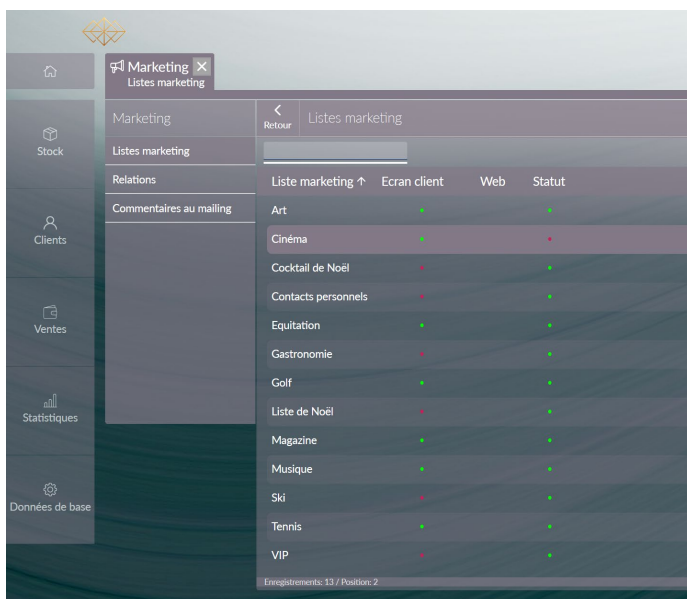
Stock

Clients

Ventes

Statistiques

Données de base

Marketing
Listes marketing

Marketing

Listes marketing

Relations

Commentaires au mailing

Retour

Listes marketing

| Liste marketing ↑ | Ecran client | Web | Statut |
|---|---|---|---|
| Art | • | | • |
| Cinéma | • | | • |
| Cocktail de Noël | • | | • |
| Contacts personnels | • | | • |
| Equitation | • | | • |
| Gastronomie | • | | • |
| Golf | • | | • |
| Liste de Noël | • | | • |
| Magazine | • | | • |
| Musique | • | | • |
| Ski | • | | • |
| Tennis | • | | • |
| VIP | • | | • |

Enregistrements: 13 / Position: 2